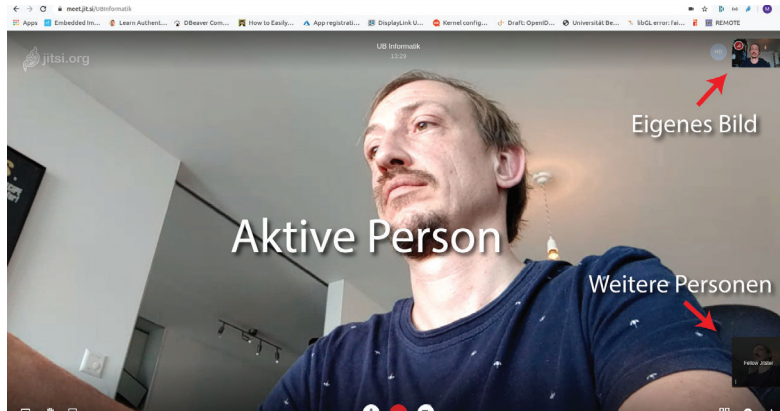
meet.jit.si/UBInformatik

Apps Embedded Im... Learn Authent... DBeaver Com... How to Easily... App registrati... DisplayLink U... Kernel config... Draft: OpenID... Universität Be... libGL error: fai... REMOTE

jitsi.org

UB Informatik
13:29

Eigenes Bild

Aktive Person

Weitere Personen

Fellow Jitster